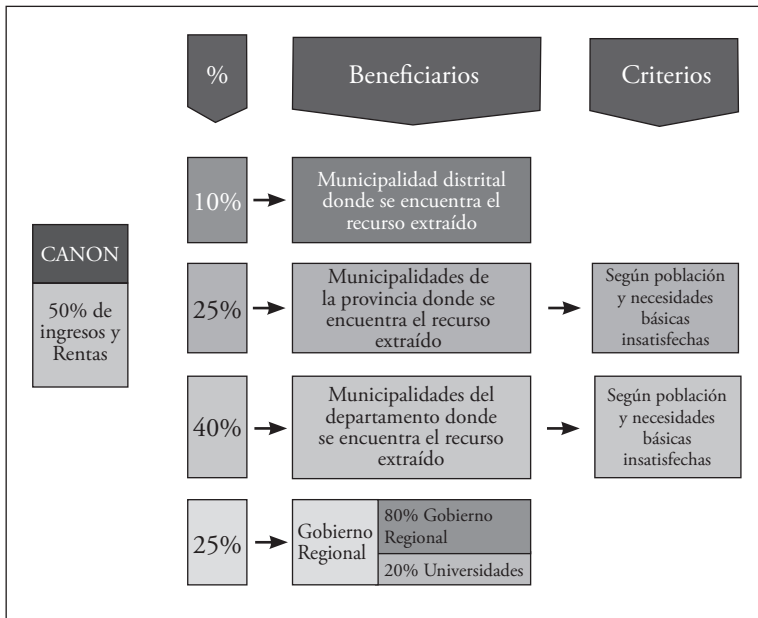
%

Beneficiarios

Criterios

CANON

50% de ingresos y Rentas

10%

Municipalidad distrital donde se encuentra el recurso extraído

25%

Municipalidades de la provincia donde se encuentra el recurso extraído

Según población y necesidades básicas insatisfechas

40%

Municipalidades del departamento donde se encuentra el recurso extraído

Según población y necesidades básicas insatisfechas

25%

Gobierno Regional

80% Gobierno Regional

20% Universidades